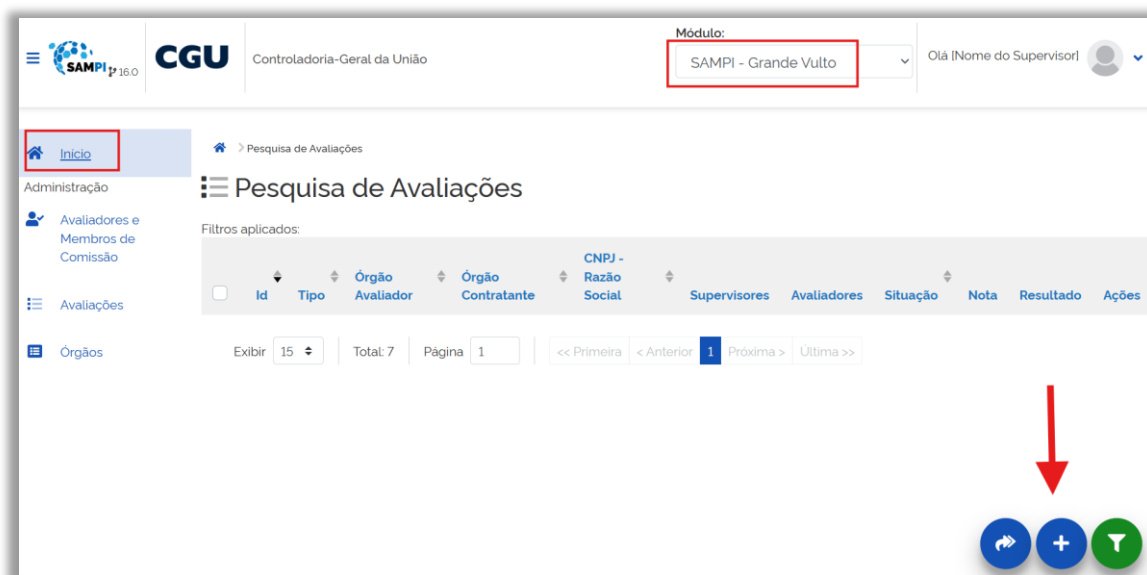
SAMPI 1.6.0 CGU Controladoria-Geral da União

Módulo:
SAMPI - Grande Vulto

Olá [Nome do Supervisor]

Início
Administração
Avaliadores e Membros de Comissão
Avaliações
Órgaos

> Pesquisa de Avaliações

Pesquisa de Avaliações

Filtros aplicados:

| | Id | Tipo | Órgão Avaliador | Órgão Contratante | CNPJ - Razão Social | Supervisores | Avaliadores | Situação | Nota | Resultado | Ações |
|---|---|---|---|---|---|---|---|---|---|---|---|

Exibir 15 Total: 7 Página 1 << Primeira < Anterior 1 Próxima > Última >>